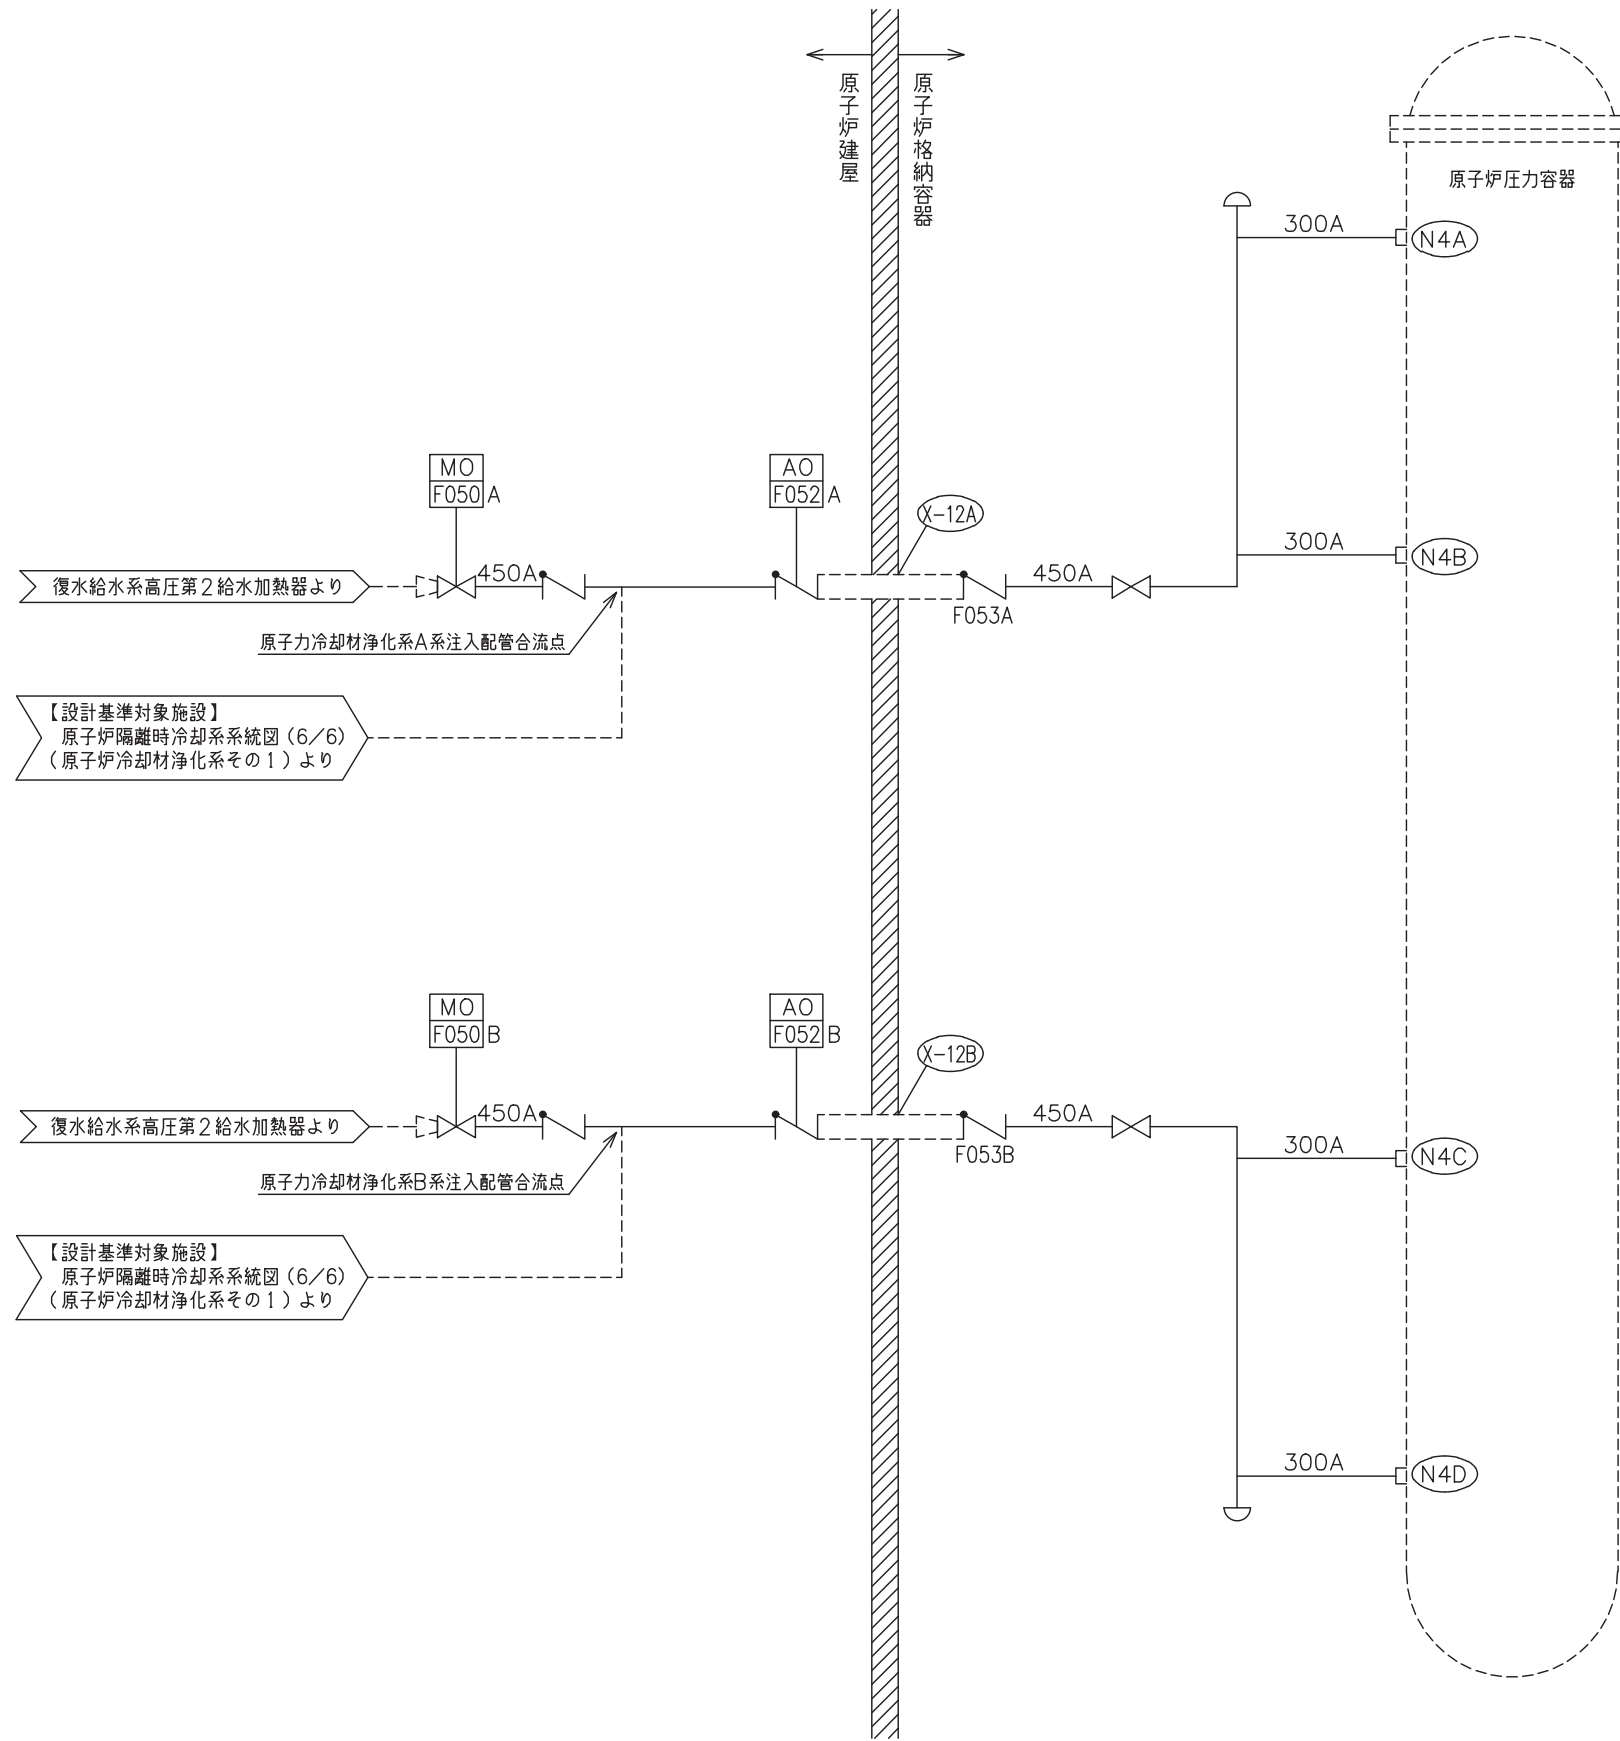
原子炉建屋

原子炉格納容器

原子炉圧力容器

300A

N4A

MO
F050 A

AO
F052 A

X-12A

300A

N4B

復水給水系高圧第２給水加熱器より

450A

450A

F053A

原子力冷却材浄化系A系注入配管合流点

【設計基準対象施設】
原子炉隔離時冷却系系統図（6／6）
（原子炉冷却材浄化系その１）より

MO
F050 B

AO
F052 B

X-12B

復水給水系高圧第２給水加熱器より

450A

450A

F053B

300A

N4C

原子力冷却材浄化系B系注入配管合流点

【設計基準対象施設】
原子炉隔離時冷却系系統図（6／6）
（原子炉冷却材浄化系その１）より

300A

N4D